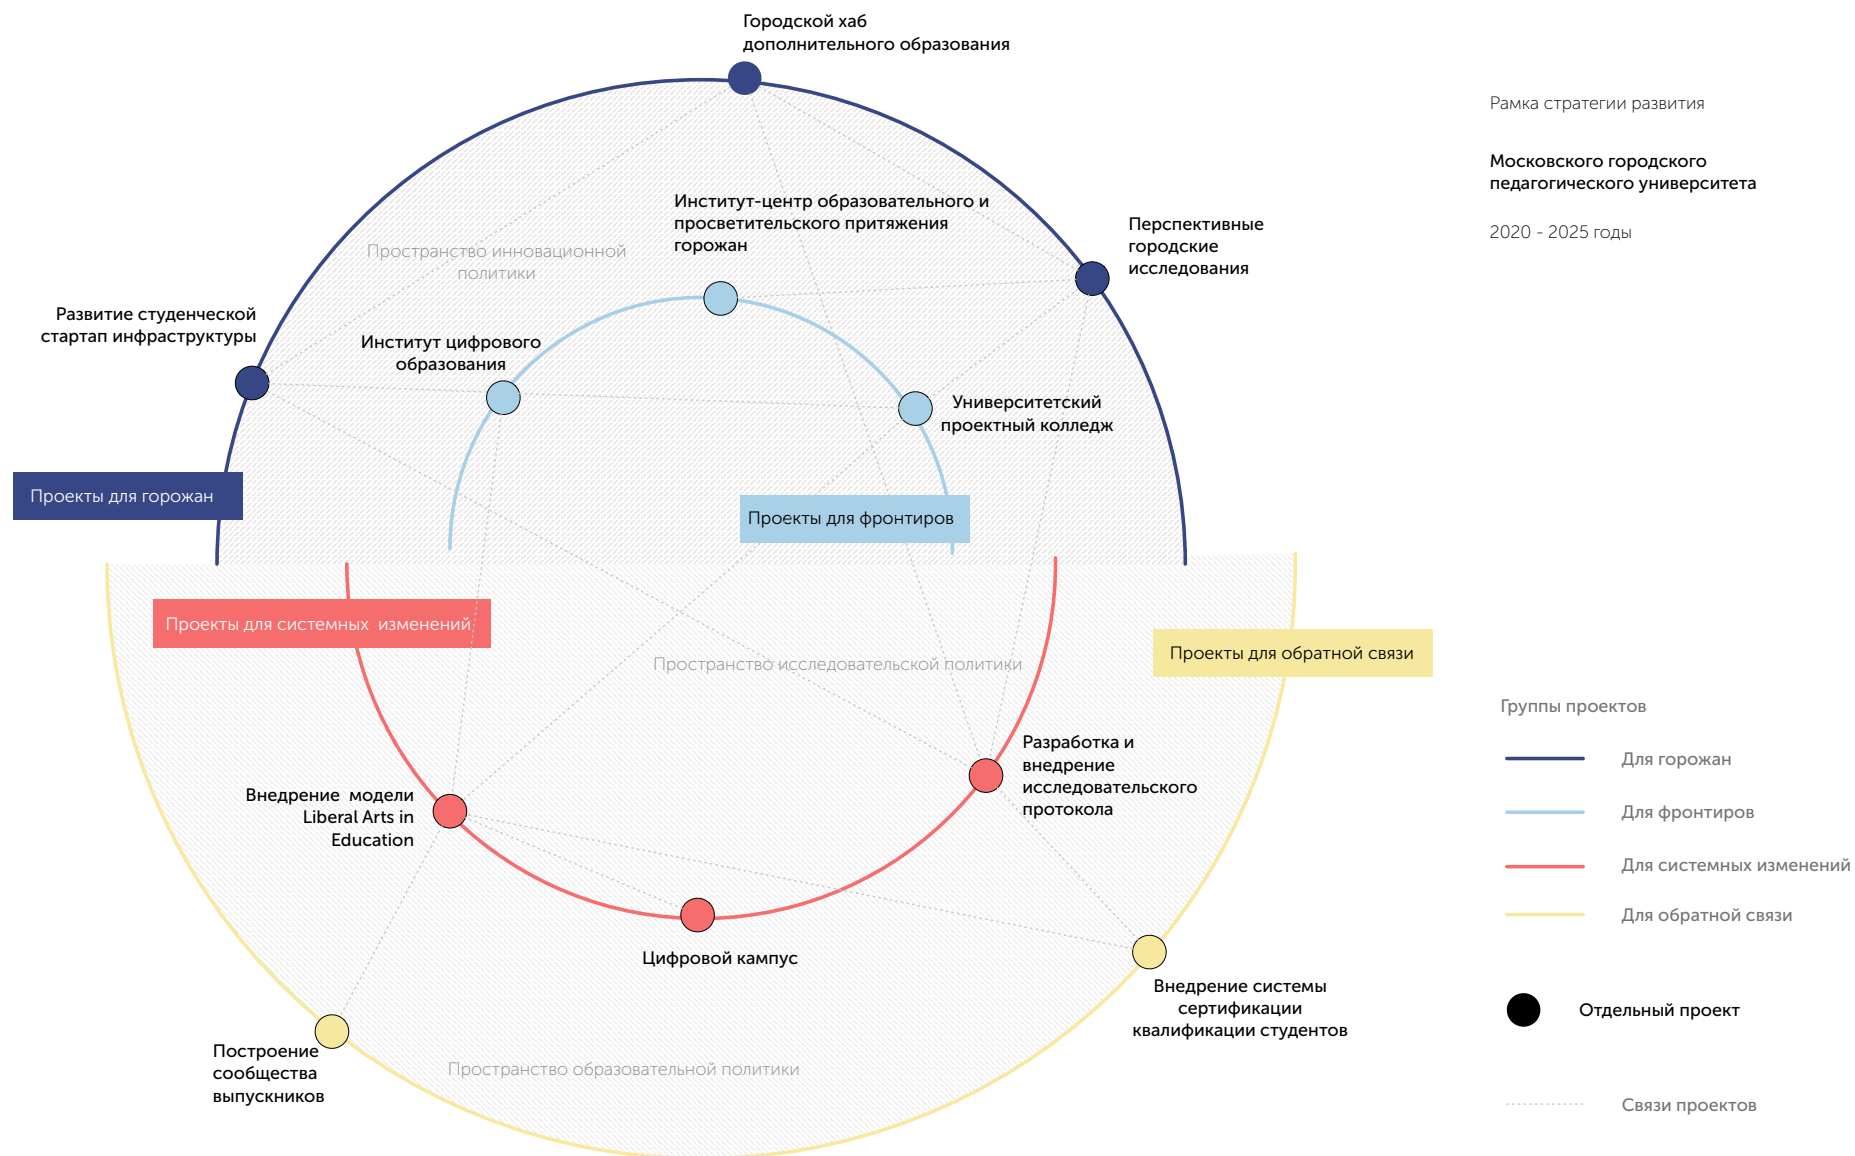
Рамка стратегии развития

Московского городского педагогического университета

2020 - 2025 годы

Городской хаб дополнительного образования

Институт-центр образовательного и просветительского притяжения горожан

Перспективные городские исследования

Пространство инновационной политики

Развитие студенческой стартап инфраструктуры

Институт цифрового образования

Университетский проектный колледж

Проекты для горожан

Проекты для фронтиров

Проекты для системных изменений

Пространство исследовательской политики

Проекты для обратной связи

Разработка и внедрение исследовательского протокола

Внедрение модели Liberal Arts in Education

Цифровой кампус

Внедрение системы сертификации квалификации студентов

Построение сообщества выпускников

Пространство образовательной политики

Группы проектов

Для горожан

Для фронтиров

Для системных изменений

Для обратной связи

Отдельный проект

Связи проектов